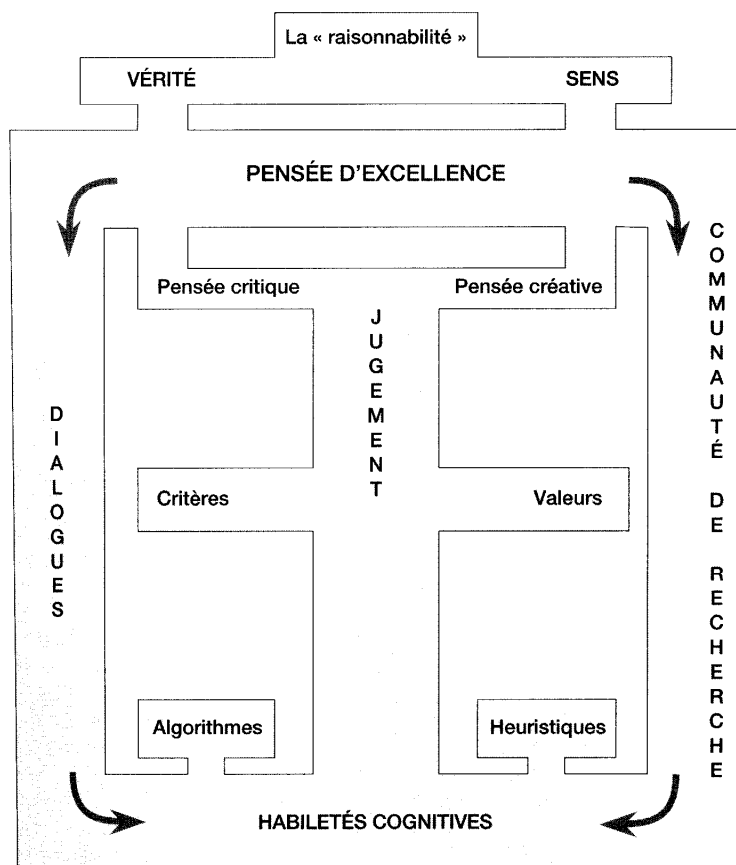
La « raisonnabilité »

VÉRITÉ

SENS

PENSÉE D'EXCELLENCE

Pensée critique

Pensée créative

JUGEMENT

DIALOGUES

COMMUNAUTÉ DE RECHERCHE

Critères

Valeurs

Algorithmes

Heuristiques

HABILETÉS COGNITIVES